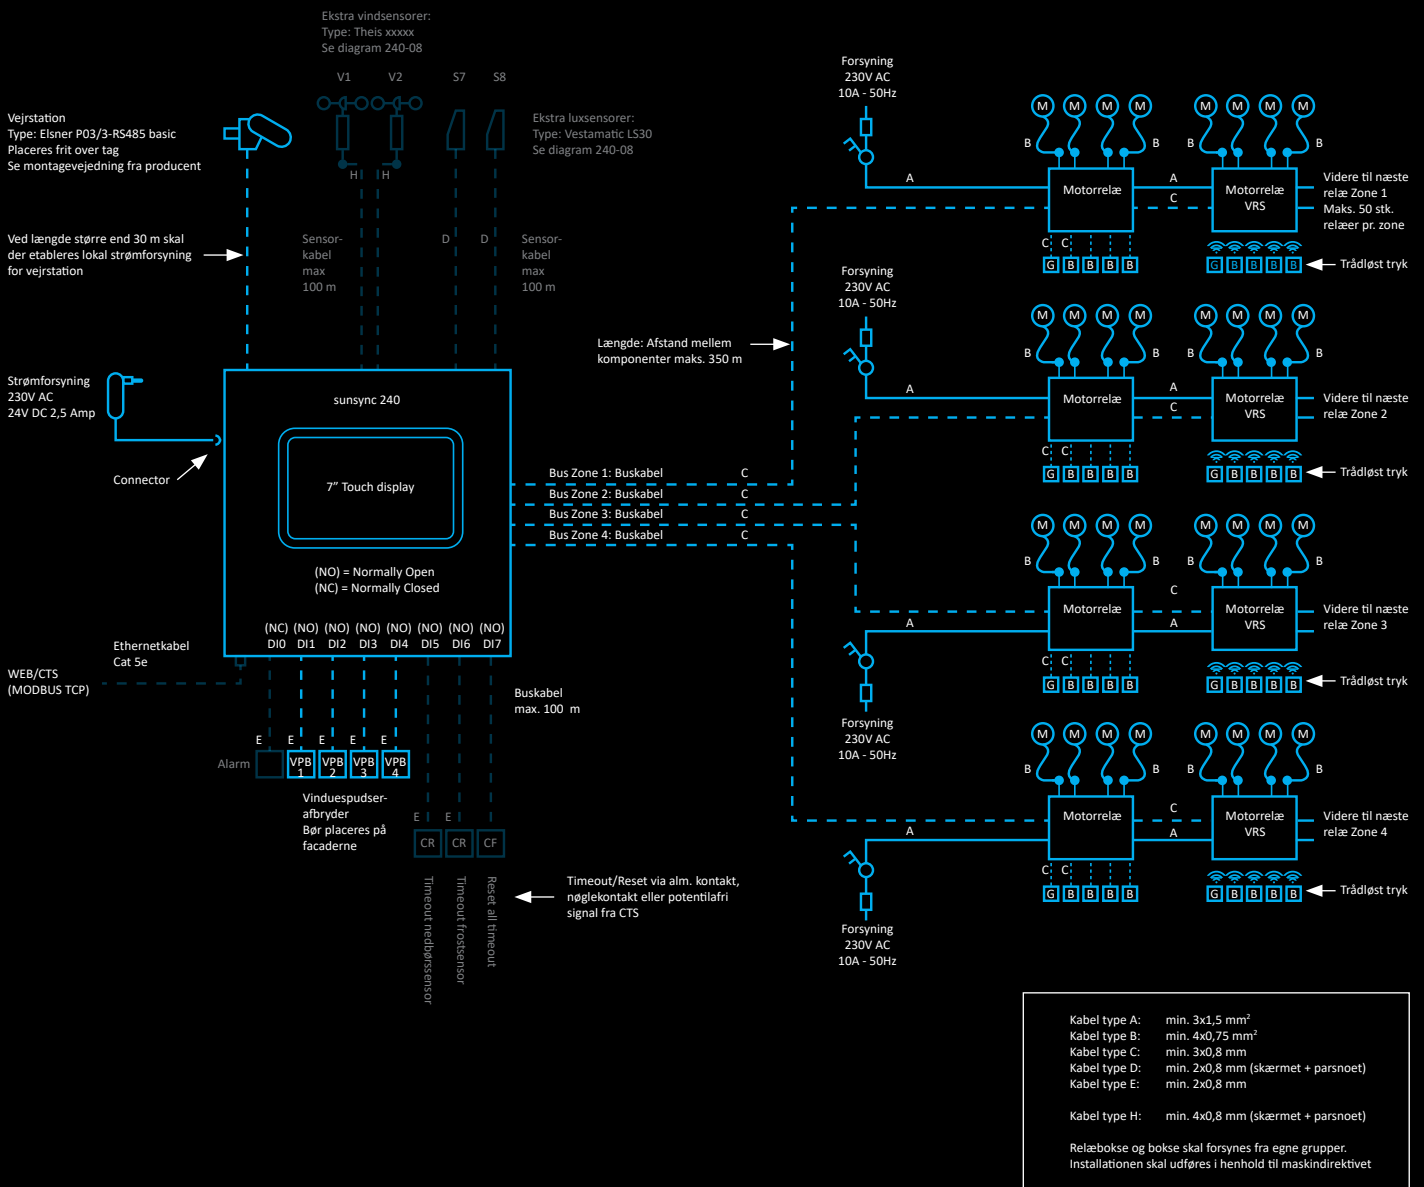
Ekstra vindsensorer:
Type: Theis xxxxx
Se diagram 240-08

V1 V2 S7 S8

Ekstra luxsensorer:
Type: Vestamatic LS30
Se diagram 240-08

Vejrstation
Type: Elsner P03/3-RS485 basic
Placeres frit over tag
Se montagevejedning fra producent

H H

Ved længde større end 30 m skal der etableres lokal strømforsyning for vejrstation

Sensor-kabel max 100 m

D D

Sensor-kabel max 100 m

Strømforsyning
230V AC
24V DC 2,5 Amp

Connector

sunsync 240

7" Touch display

(NO) = Normally Open
(NC) = Normally Closed

(NC) DI0 (NO) DI1 (NO) DI2 (NO) DI3 (NO) DI4 (NO) DI5 (NO) DI6 (NO) DI7

Ethernetkabel
Cat 5e

WEB/CTS
(MODBUS TCP)

Buskabel
max. 100 m

E E E E E

Alarm VPB 1 VPB 2 VPB 3 VPB 4

Vinduespudser-afbryder
Bør placeres på facaderne

E E

CR CR CF

Timeout nedbørssensor
Timeout frostsensor
Reset all timeout

Timeout/Reset via alm. kontakt, nøglekontakt eller potentilafri signal fra CTS

Bus Zone 1: Buskabel C
Bus Zone 2: Buskabel C
Bus Zone 3: Buskabel C
Bus Zone 4: Buskabel C

Længde: Afstand mellem komponenter maks. 350 m

Forsyning
230V AC
10A - 50Hz

A

M M M M M M M M
B B B B

Motorrelæ
A
C
Motorrelæ VRS

Videre til næste relæ Zone 1
Maks. 50 stk. relæer pr. zone

C C
G B B B B
G B B B B
Trådløst tryk

Forsyning
230V AC
10A - 50Hz

A
M M M M M M M M
B B B B
Motorrelæ
A
C
Motorrelæ VRS
Videre til næste relæ Zone 2
C C
G B B B B
G B B B B
Trådløst tryk

M M M M M M M M
B B B B
C
Motorrelæ
A
A
Motorrelæ VRS
Videre til næste relæ Zone 3
C C
G B B B B
G B B B B
Trådløst tryk

Forsyning
230V AC
10A - 50Hz

M M M M M M M M
B B B B
C
Motorrelæ
A
A
Motorrelæ VRS
Videre til næste relæ Zone 4
C C
G B B B B
G B B B B
Trådløst tryk

Forsyning
230V AC
10A - 50Hz

Kabel type A: min. 3x1,5 mm$^2$
Kabel type B: min. 4x0,75 mm$^2$
Kabel type C: min. 3x0,8 mm
Kabel type D: min. 2x0,8 mm (skærmet + parsnoet)
Kabel type E: min. 2x0,8 mm

Kabel type H: min. 4x0,8 mm (skærmet + parsnoet)

Relæbokse og bokse skal forsynes fra egne grupper.
Installationen skal udføres i henhold til maskindirektivet